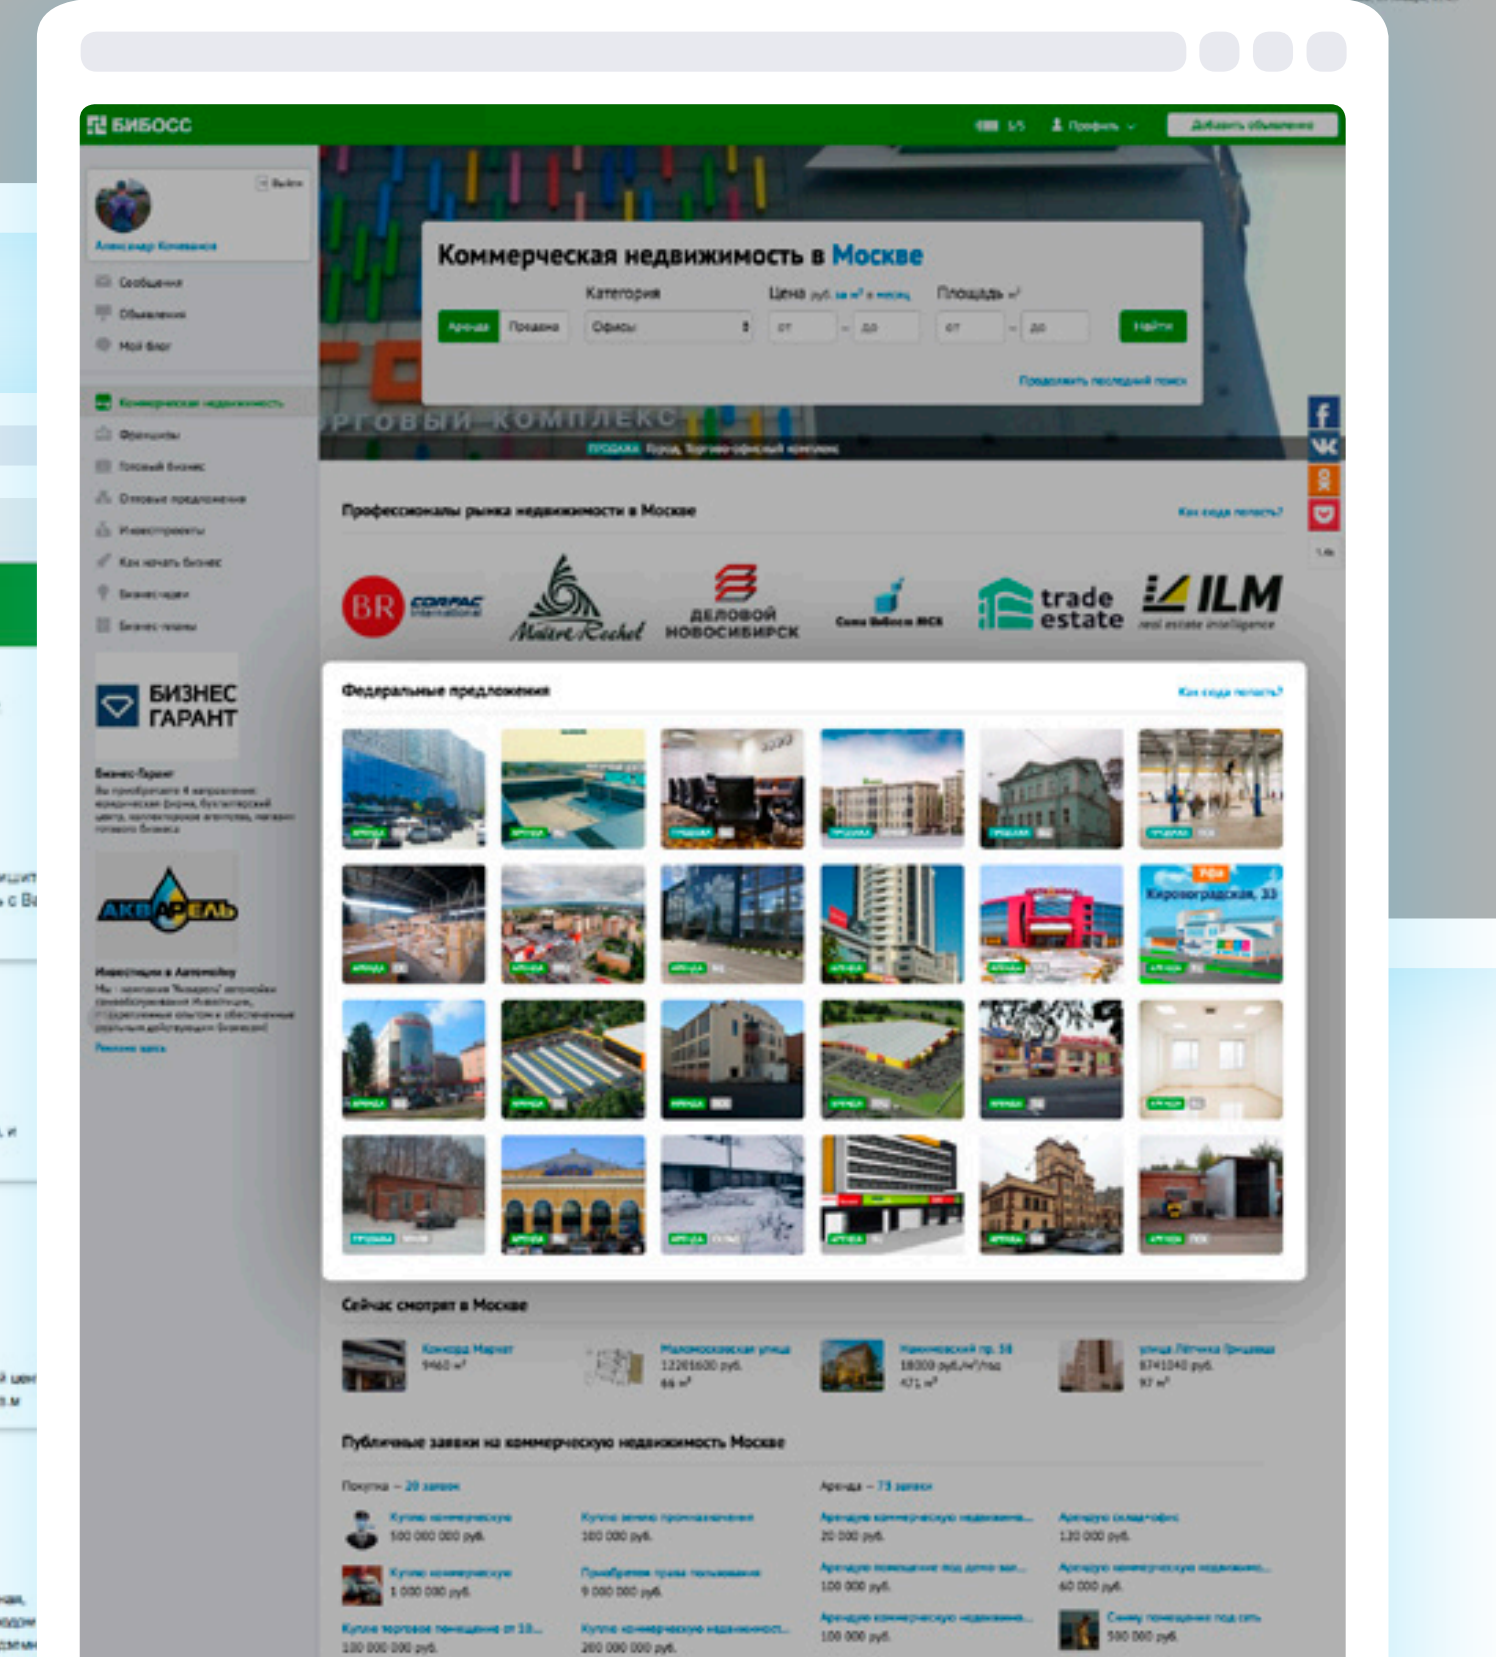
БИБОСС

1/5 Профиль Добавить объявление

Выйти

Александр Коновалов

Сообщения

Объявления

Мой блог

Коммерческая недвижимость

Франшизы

Готовый бизнес

Оптовые предложения

Инвестпроекты

Как начать бизнес

Бизнес-идеи

Бизнес-планы

БИЗНЕС ГАРАНТ

Бизнес-Гарант

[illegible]

АКВАРЕЛЬ

Инвестиции в Автомойку

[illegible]

Реклама здесь

Коммерческая недвижимость в Москве

Категория

Цена

Площадь

Аренда Продажа Офисы от до от до Найти

Продолжить последний поиск

ТОРГОВЫЙ КОМПЛЕКС

ПРОДАЖА Город, Торгово-офисный комплекс

Профессионалы рынка недвижимости в Москве

Как сюда попасть?

BR CORPAC International

Maitre Rachel

ДЕЛОВОЙ НОВОСИБИРСК

Сила Бибосс МСК

trade estate

ILM real estate intelligence

Федеральные предложения

Как сюда попасть?

АРЕНДА

АРЕНДА

ПРОДАЖА

ПРОДАЖА

ПРОДАЖА

ПРОДАЖА

АРЕНДА

АРЕНДА

АРЕНДА

АРЕНДА

АРЕНДА

Уфа

Кировоградская, 33

АРЕНДА

АРЕНДА

АРЕНДА

АРЕНДА

АРЕНДА

АРЕНДА

АРЕНДА

ПРОДАЖА

АРЕНДА

АРЕНДА

АРЕНДА

АРЕНДА

АРЕНДА

Сейчас смотрят в Москве

Конкорд Маркет
9460 м²

Маломосковская улица
12201600 руб.
66 м²

Нахимовский пр. 18
18000 руб./м²/год
471 м²

улица Летчика Грицевца
8741040 руб.
97 м²

Публичные заявки на коммерческую недвижимость Москве

Покупка – 20 заявок

Аренда – 73 заявки

Куплю коммерческую
500 000 000 руб.

Куплю землю промназначения
100 000 руб.

Арендую коммерческую недвижимо...
20 000 руб.

Арендую склад+офис
120 000 руб.

Куплю коммерческую
1 000 000 руб.

Приобретем права пользования
9 000 000 руб.

Арендую помещение под детско...
100 000 руб.

Арендую коммерческую недвижимо...
60 000 руб.

Куплю торговое помещение от 10...
100 000 000 руб.

Куплю коммерческую недвижимост...
200 000 000 руб.

Арендую коммерческую недвижимо...
100 000 руб.

Сниму помещение под сеть
500 000 руб.